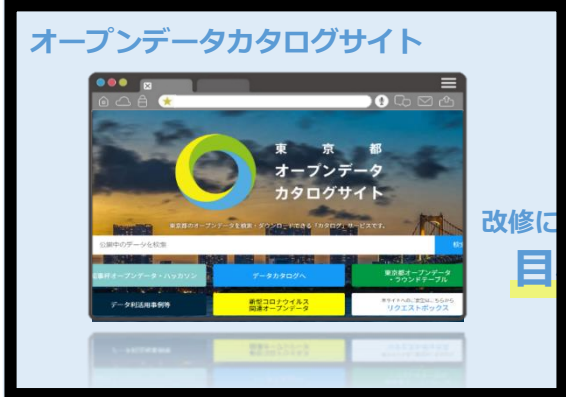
オープンデータカタログサイト

東京都
オープンデータ
カタログサイト

東京都のオープンデータを検索・ダウンロードできる「カタログ」サービスです。

公開中のデータを検索

検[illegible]

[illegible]東京都オープンデータ・ハッカソン

データカタログへ

東京都オープンデータ・ラウンドテーブル

データ利活用事例等

新型コロナウイルス関連オープンデータ

本サイトへのご意見はこちらから
リクエストボックス

改修に

目